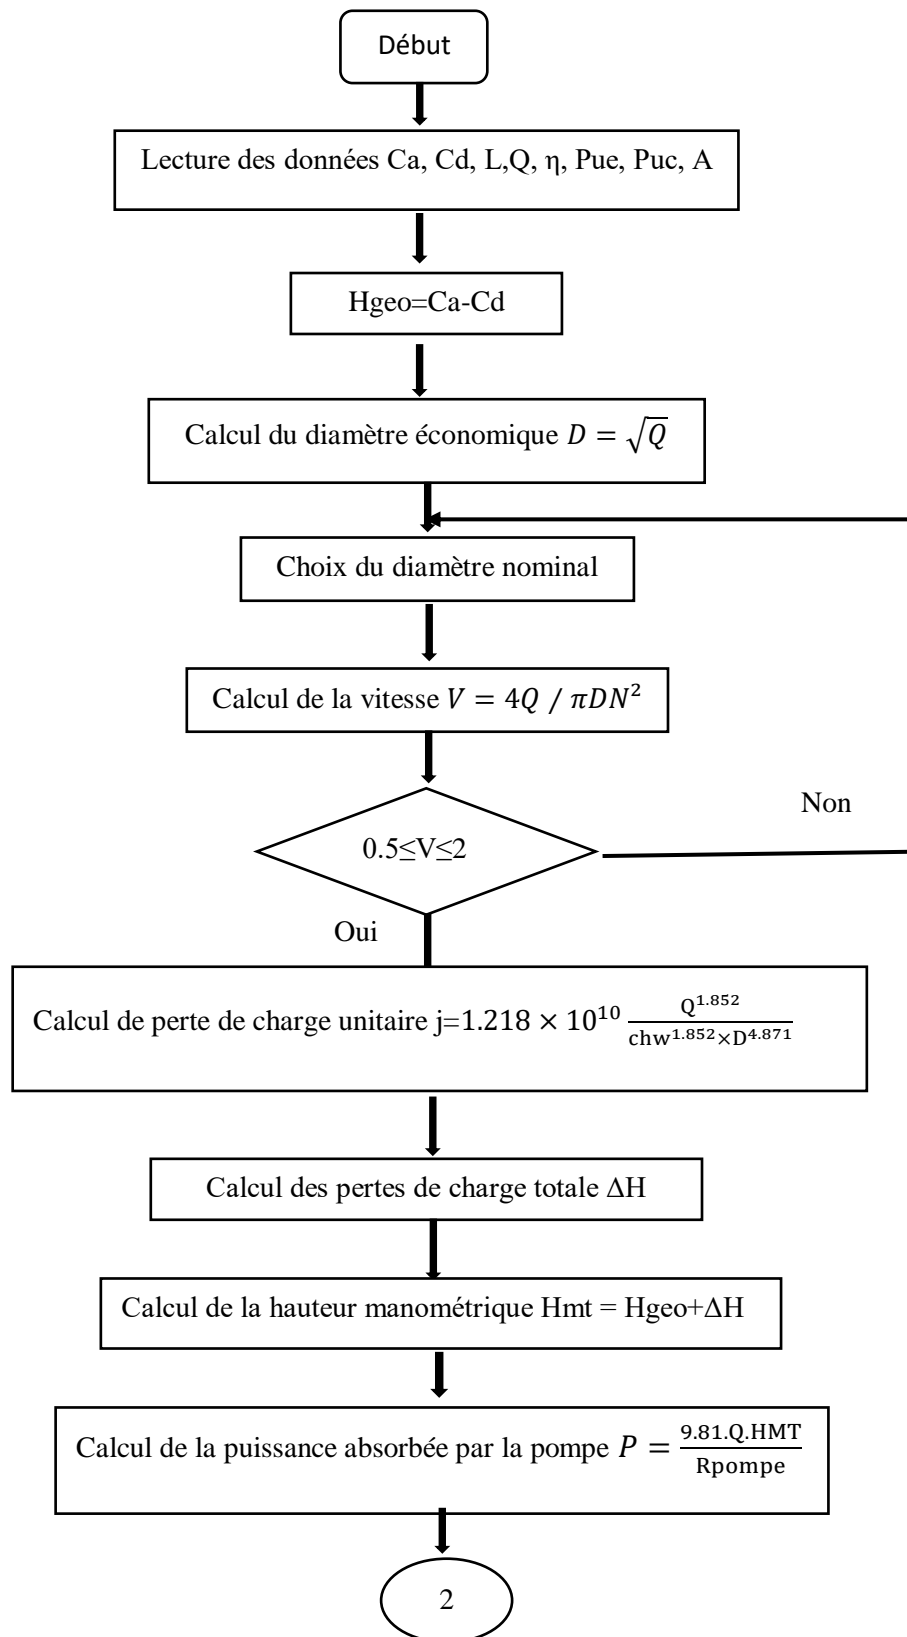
Début

Lecture des données Ca, Cd, L,Q, η, Pue, Puc, A

Hgeo=Ca-Cd

Calcul du diamètre économique $D = \sqrt{Q}$

Choix du diamètre nominal

Calcul de la vitesse $V = 4Q / \pi DN^2$

Non

0.5≤V≤2

Oui

Calcul de perte de charge unitaire j=$1.218 \times 10^{10} \frac{Q^{1.852}}{chw^{1.852} \times D^{4.871}}$

Calcul des pertes de charge totale ΔH

Calcul de la hauteur manométrique Hmt = Hgeo+ΔH

Calcul de la puissance absorbée par la pompe $P = \frac{9.81.Q.HMT}{Rpompe}$

2